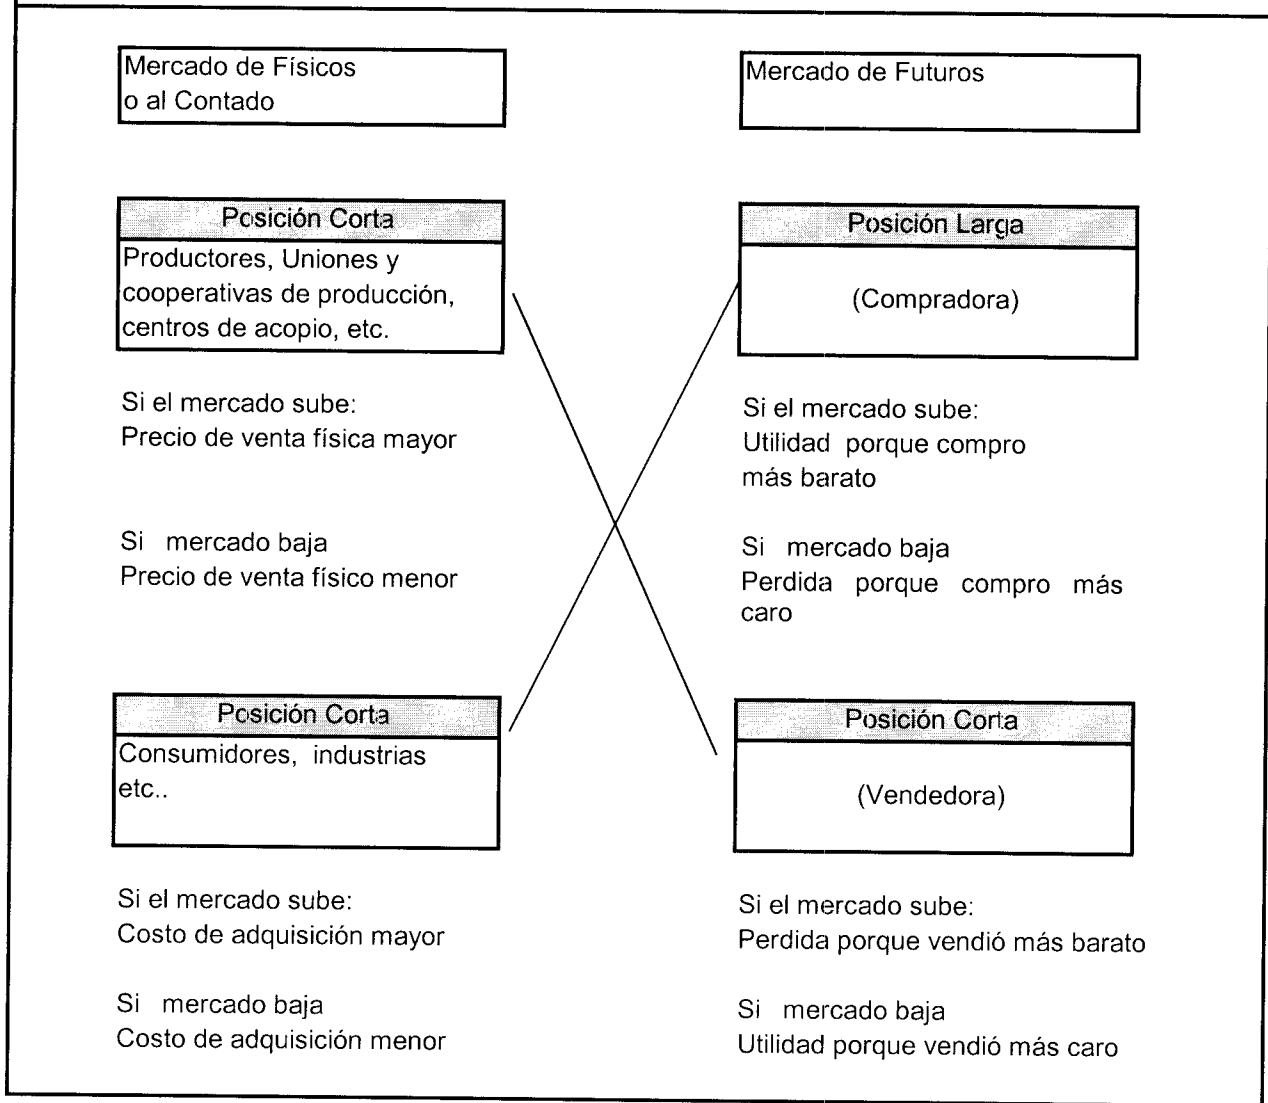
Mercado de Físicos
o al Contado

Posición Corta

Productores, Uniones y cooperativas de producción, centros de acopio, etc.

Si el mercado sube:
Precio de venta física mayor

Si mercado baja
Precio de venta físico menor

Posición Corta

Consumidores, industrias etc..

Si el mercado sube:
Costo de adquisición mayor

Si mercado baja
Costo de adquisición menor

Mercado de Futuros

Posición Larga

(Compradora)

Si el mercado sube:
Utilidad porque compro más barato

Si mercado baja
Perdida porque compro más caro

Posición Corta

(Vendedora)

Si el mercado sube:
Perdida porque vendió más barato

Si mercado baja
Utilidad porque vendió más caro